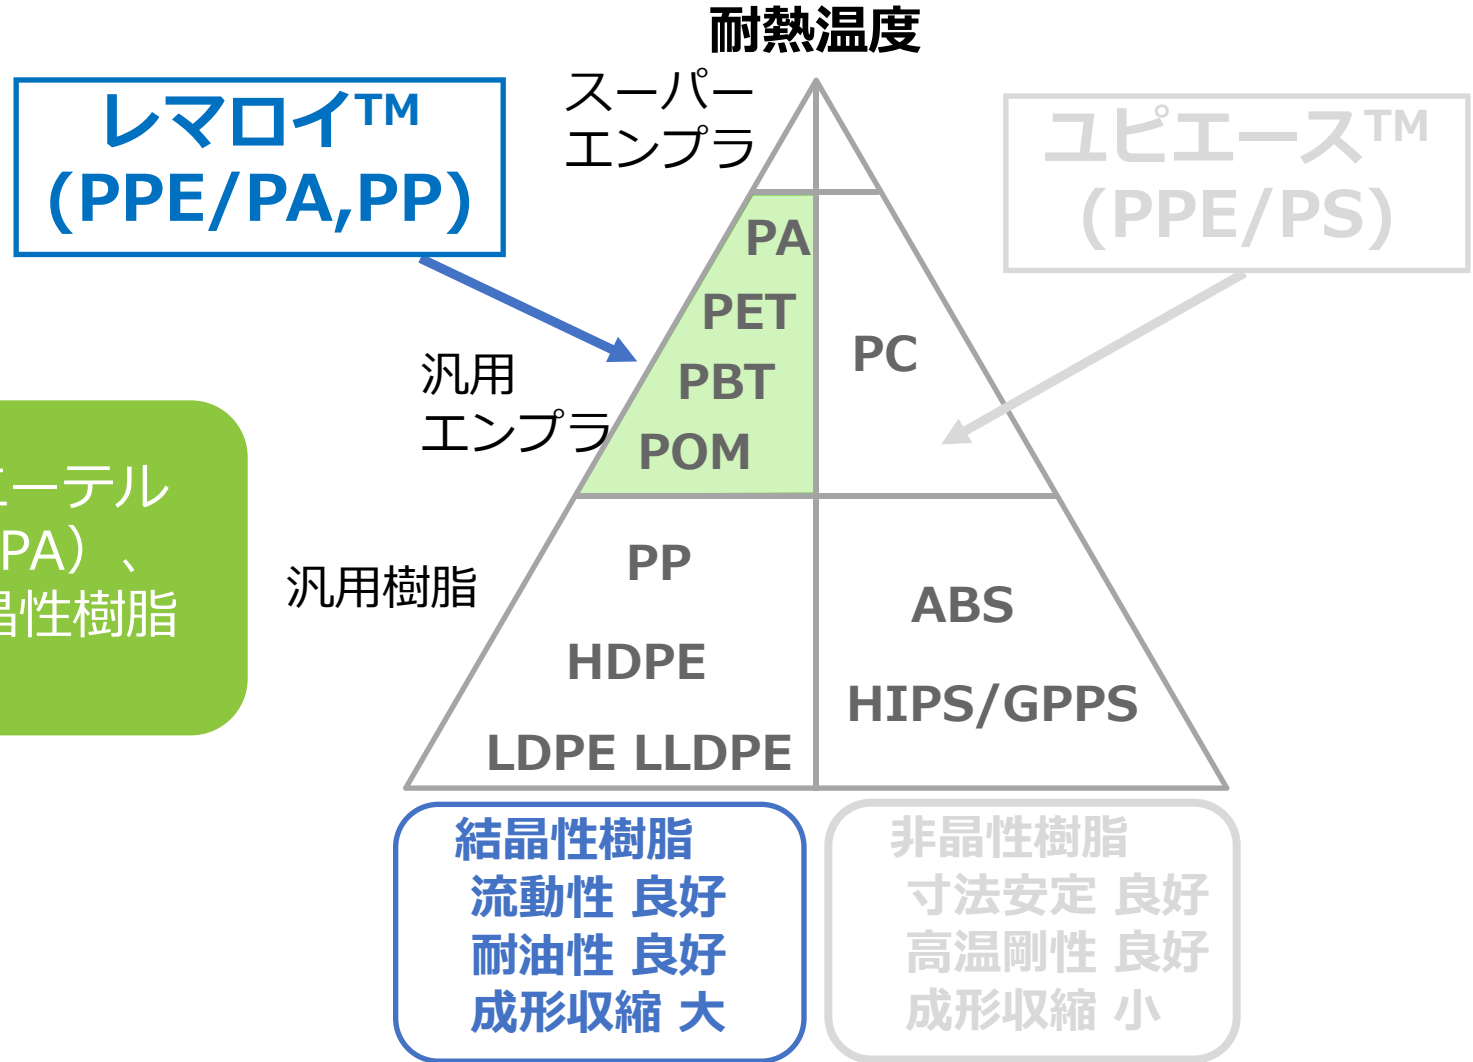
耐熱温度

レマロイ™
(PPE/PA,PP)

スーパー
エンプラ

ユピエース™
(PPE/PS)

ーテル
PA）、
晶性樹脂

汎用
エンプラ

PA
PET
PBT
POM

PC

汎用樹脂

PP
HDPE
LDPE LLDPE

ABS
HIPS/GPPS

結晶性樹脂
流動性 良好
耐油性 良好
成形収縮 大

非晶性樹脂
寸法安定 良好
高温剛性 良好
成形収縮 小